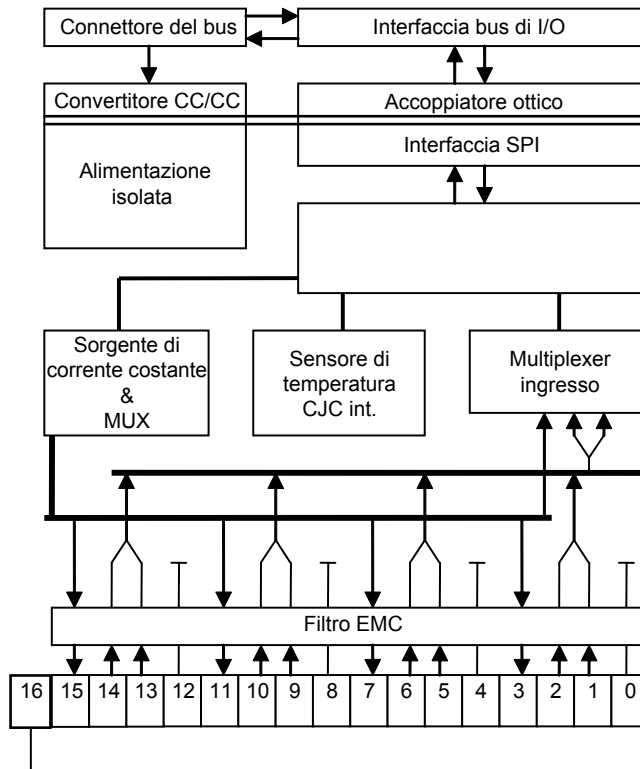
Connettore del bus

Interfaccia bus di I/O

Convertitore CC/CC

Accoppiatore ottico

Interfaccia SPI

Alimentazione isolata

Sorgente di corrente costante & MUX

Sensore di temperatura CJC int.

Multiplexer ingresso

Filtro EMC

16 15 14 13 12 11 10 9 8 7 6 5 4 3 2 1 0